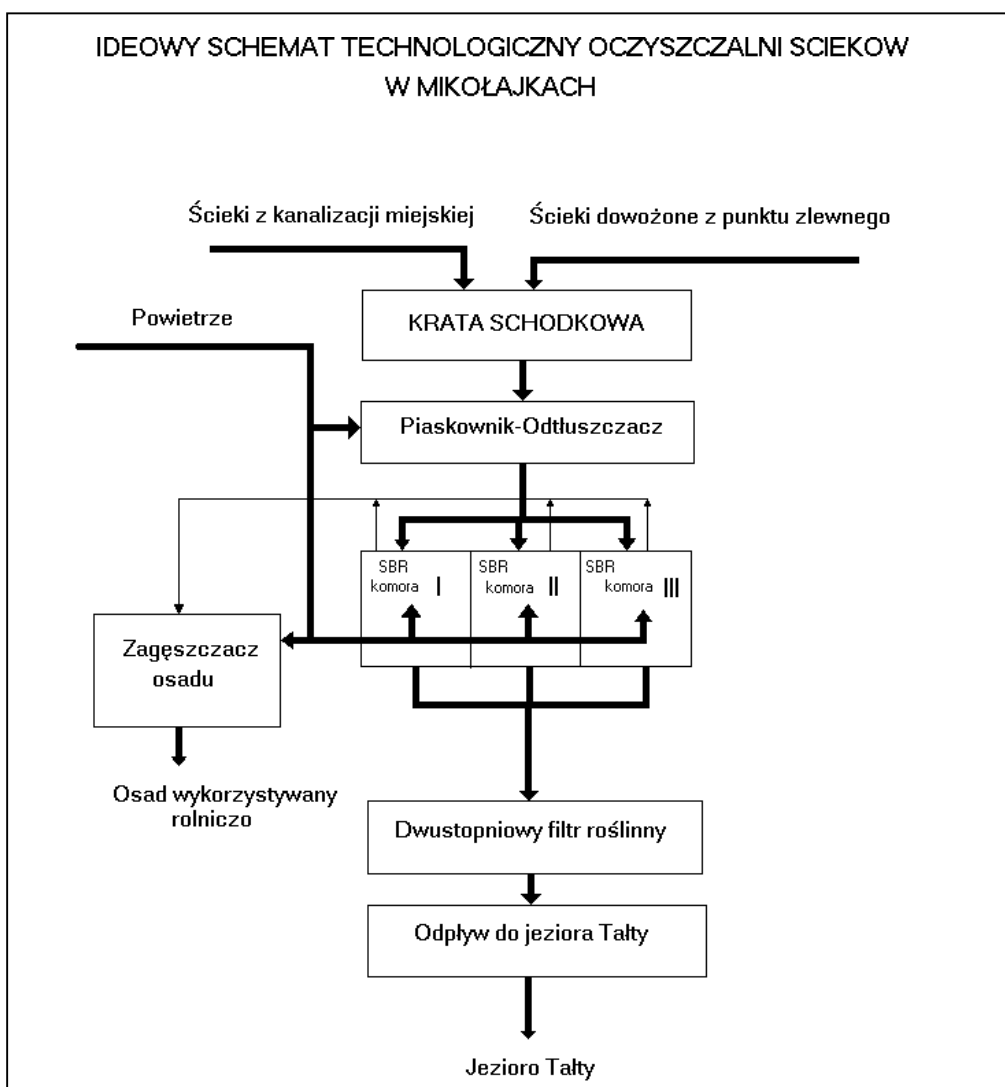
IDEOWY SCHEMAT TECHNOLOGICZNY OCZYSZCZALNI SCIEKOW W MIKOŁAJKACH

Ścieki z kanalizacji miejskiej

Ścieki dowożone z punktu zlewnego

Powietrze

KRATA SCHODKOWA

Piaskownik-Odtłuszczacz

SBR komora I

SBR komora II

SBR komora III

Zagęszczacz osadu

Osad wykorzystywany rolniczo

Dwustopniowy filtr roślinny

Odpływ do jeziora Tałty

Jezioro Tałty